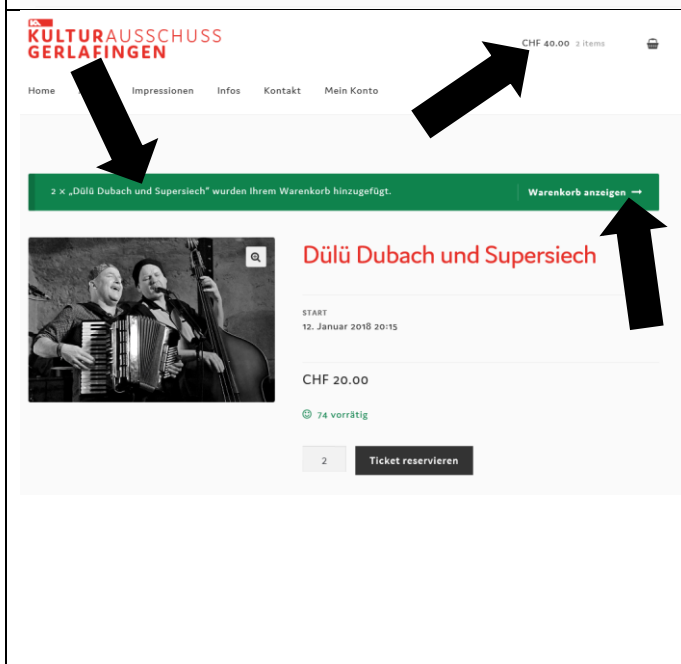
KA
KULTURAUSSCHUSS
GERLAFINGEN

CHF 40.00 2 items

Home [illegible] Impressionen Infos Kontakt Mein Konto

2 × „Dülü Dubach und Supersiech" wurden Ihrem Warenkorb hinzugefügt.

Warenkorb anzeigen →

Dülü Dubach und Supersiech

START
12. Januar 2018 20:15

CHF 20.00

74 vorrätig

2

Ticket reservieren